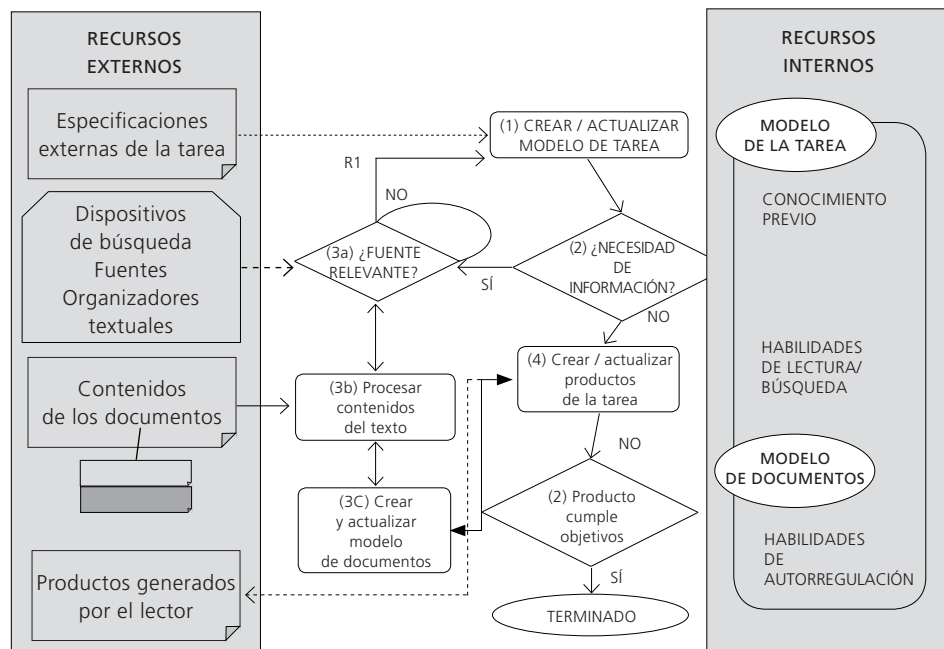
RECURSOS EXTERNOS

Especificaciones externas de la tarea

Dispositivos de búsqueda Fuentes Organizadores textuales

Contenidos de los documentos

Productos generados por el lector

(1) CREAR / ACTUALIZAR MODELO DE TAREA

R1

NO

(3a) ¿FUENTE RELEVANTE?

SÍ

(2) ¿NECESIDAD DE INFORMACIÓN?

NO

(4) Crear / actualizar productos de la tarea

(3b) Procesar contenidos del texto

NO

(3C) Crear y actualizar modelo de documentos

(2) Producto cumple objetivos

SÍ

TERMINADO

RECURSOS INTERNOS

MODELO DE LA TAREA

CONOCIMIENTO PREVIO

HABILIDADES DE LECTURA/ BÚSQUEDA

MODELO DE DOCUMENTOS

HABILIDADES DE AUTORREGULACIÓN